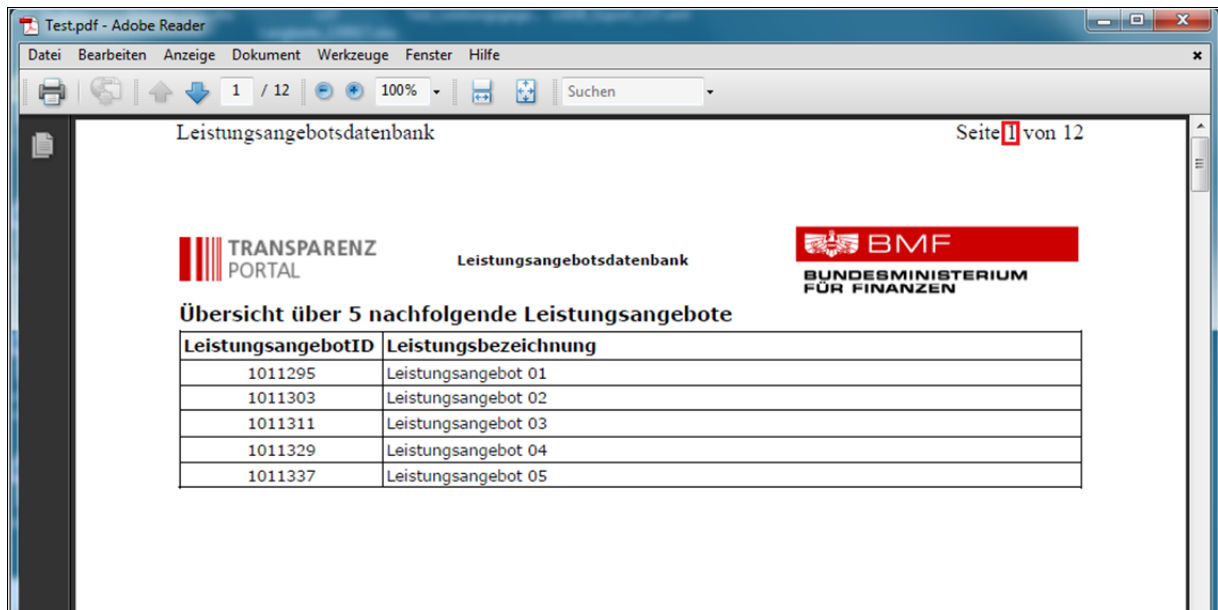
Test.pdf - Adobe Reader

Datei Bearbeiten Anzeige Dokument Werkzeuge Fenster Hilfe

1 / 12 100% Suchen

Leistungsangebotsdatenbank Seite 1 von 12

TRANSPARENZ PORTAL

Leistungsangebotsdatenbank

BMF
BUNDESMINISTERIUM FÜR FINANZEN

Übersicht über 5 nachfolgende Leistungsangebote

| LeistungsangebotID | Leistungsbezeichnung |
|---|---|
| 1011295 | Leistungsangebot 01 |
| 1011303 | Leistungsangebot 02 |
| 1011311 | Leistungsangebot 03 |
| 1011329 | Leistungsangebot 04 |
| 1011337 | Leistungsangebot 05 |